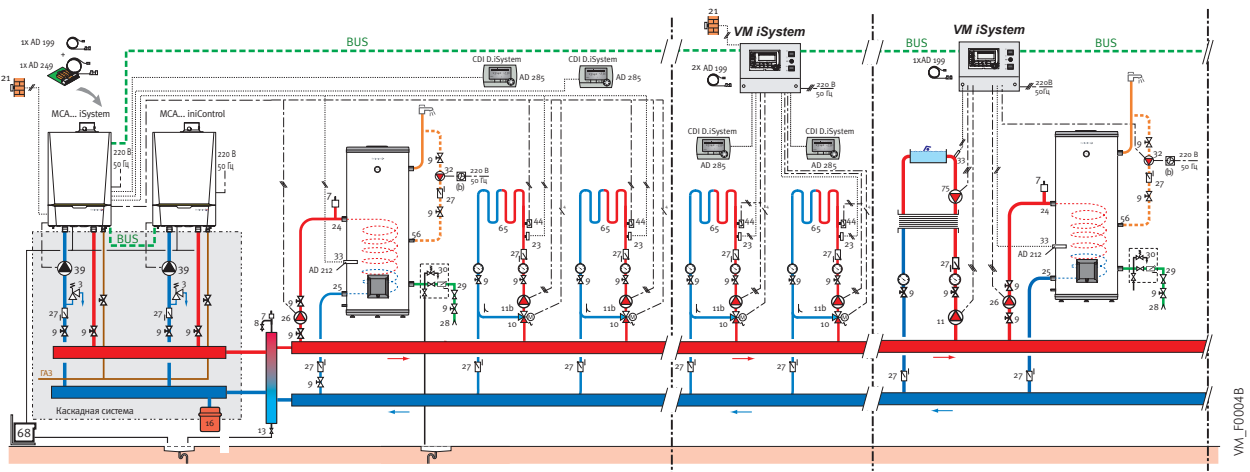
1x AD 199
1x AD 249
21
BUS
MCA... iSystem
MCA... iniControl
220 B
50 Гц
220 B
50 Гц
BUS
39
39
3
3
27
9
9
27
9
9
ГАЗ
Каскадная система
16
68
CDI D.iSystem
AD 285
CDI D.iSystem
AD 285
7
24
33
AD 212
25
26
9
9
8
13
56
9
32
220 B
50 Гц
(b)
27
9
30
29
9
28
65
44
23
27
9
11b
10
65
44
23
27
9
11b
10
27
27
21
VM iSystem
2X AD 199
220 B
50 Гц
CDI D.iSystem
AD 285
CDI D.iSystem
AD 285
65
44
23
27
9
11b
10
65
44
23
27
9
11b
10
27
BUS
VM iSystem
BUS
1xAD 199
220B
50Гц
33
75
27
9
11
7
24
AD 212
33
25
26
9
9
56
9
32
220 B
50 Гц
(b)
27
9
30
29
9
28
27
27
VM_F0004 B